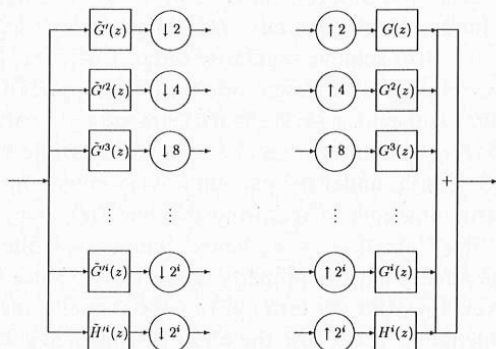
$\tilde{G}'(z)$ $\downarrow 2$ $\uparrow 2$ $G(z)$

$\tilde{G}'^2(z)$ $\downarrow 4$ $\uparrow 4$ $G^2(z)$

$\tilde{G}'^3(z)$ $\downarrow 8$ $\uparrow 8$ $G^3(z)$

$\vdots$ $\vdots$ $\vdots$ $\vdots$

$\tilde{G}'^i(z)$ $\downarrow 2^i$ $\uparrow 2^i$ $G^i(z)$

$\tilde{H}'^i(z)$ $\downarrow 2^i$ $\uparrow 2^i$ $H^i(z)$

$+$